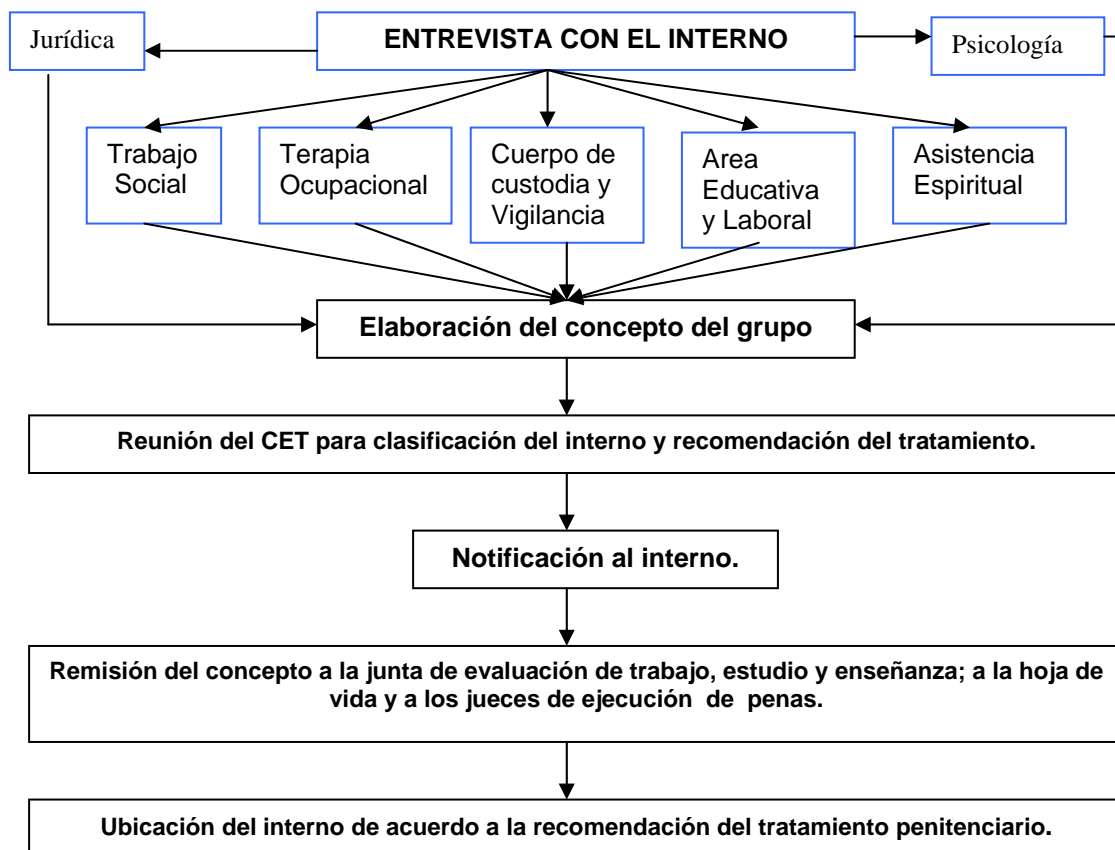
Jurídica

ENTREVISTA CON EL INTERNO

Psicología

Trabajo Social

Terapia Ocupacional

Cuerpo de custodia y Vigilancia

Area Educativa y Laboral

Asistencia Espiritual

Elaboración del concepto del grupo

Reunión del CET para clasificación del interno y recomendación del tratamiento.

Notificación al interno.

Remisión del concepto a la junta de evaluación de trabajo, estudio y enseñanza; a la hoja de vida y a los jueces de ejecución de penas.

Ubicación del interno de acuerdo a la recomendación del tratamiento penitenciario.